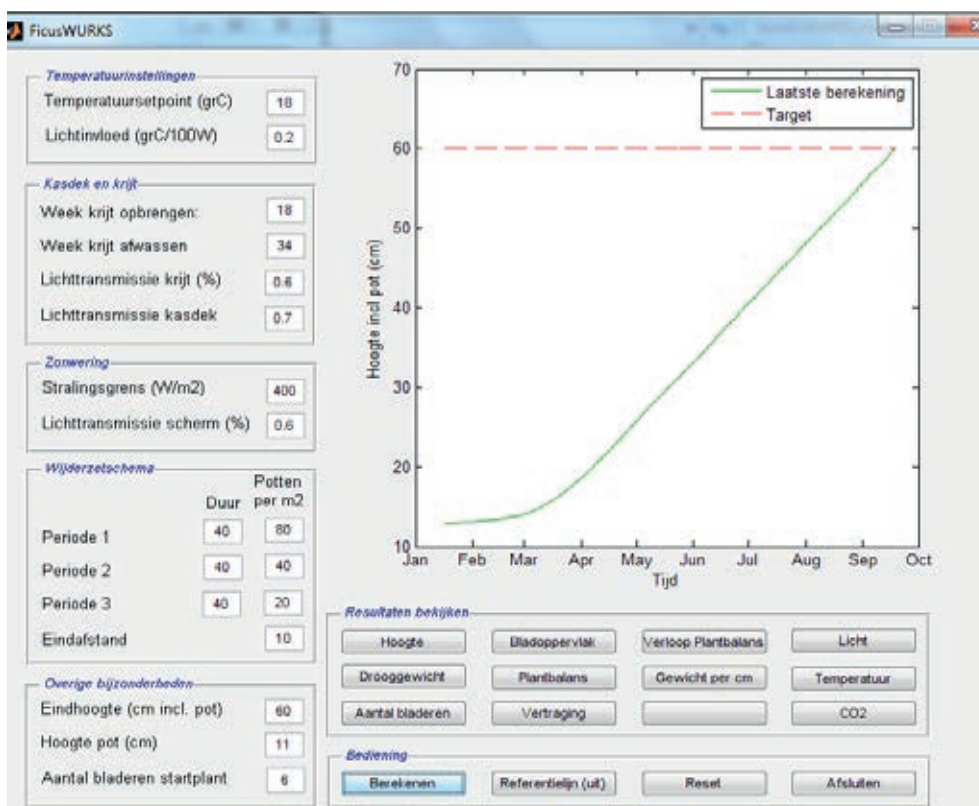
FicusWURKS

Temperatuurinstellingen
Temperatuursetpoint (grC) 18
Lichtinvloed (grC/100W) 0.2

Kasdek en krijt
Week krijt opbrengen: 18
Week krijt afwassen 34
Lichttransmissie krijt (%) 0.6
Lichttransmissie kasdek 0.7

Zonwering
Stralingsgrens (W/m2) 400
Lichttransmissie scherm (%) 0.6

Wijderzetschema
Duur | Potten per m2
Periode 1 40 80
Periode 2 40 40
Periode 3 40 20
Eindafstand 10

Overige bijzonderheden
Eindhoogte (cm incl. pot) 60
Hoogte pot (cm) 11
Aantal bladeren startplant 6

70
60
50
40
30
20
10
Hoogte incl pot (cm)
Laatste berekening
Target
Jan Feb Mar Apr May Jun Jul Aug Sep Oct
Tijd

Resultaten bekijken
Hoogte | Bladoppervlak | Verloop Plantbalans | Licht
Drooggewicht | Plantbalans | Gewicht per cm | Temperatuur
Aantal bladeren | Vertraging | | CO2

Bediening
Berekenen | Referentielijn (uit) | Reset | Afsluiten